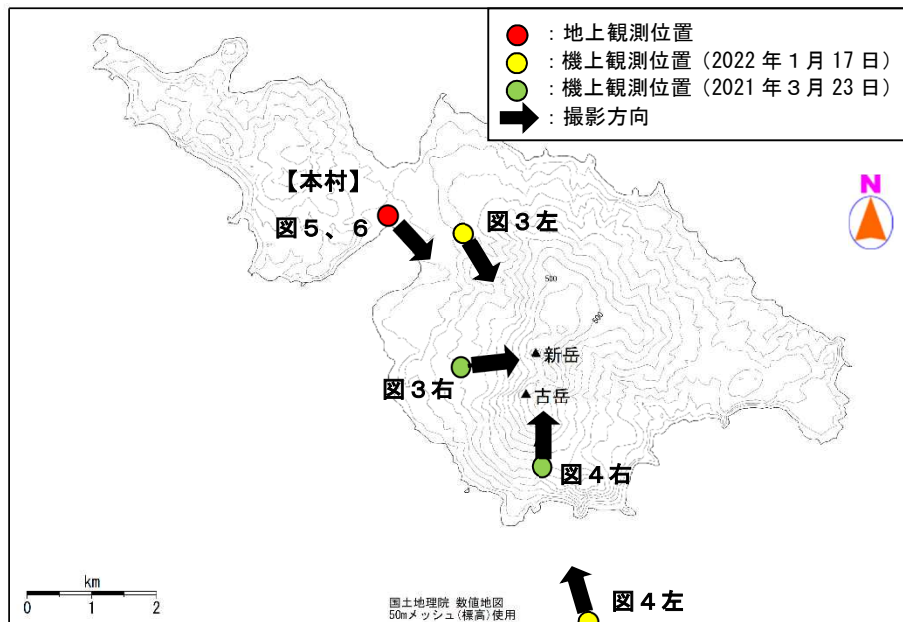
：地上観測位置
：機上観測位置（2022 年 1 月 17 日）
：機上観測位置（2021 年 3 月 23 日）
：撮影方向

N

【本村】
図５、６
図３左
500
600
新岳
図３右
古岳
図４右
km
0 1 2
国土地理院 数値地図
50mメッシュ（標高）使用
図４左